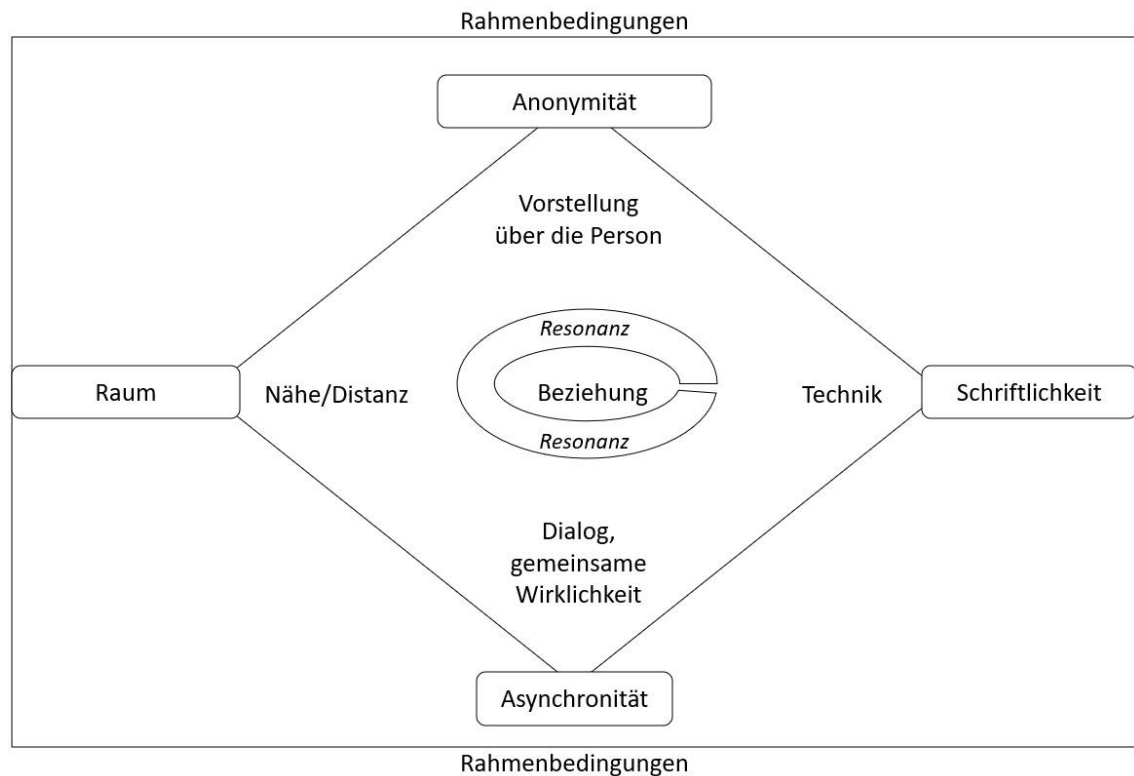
Rahmenbedingungen

Anonymität

Vorstellung über die Person

Resonanz

Raum

Nähe/Distanz

Beziehung

Technik

Schriftlichkeit

Resonanz

Dialog, gemeinsame Wirklichkeit

Asynchronität

Rahmenbedingungen